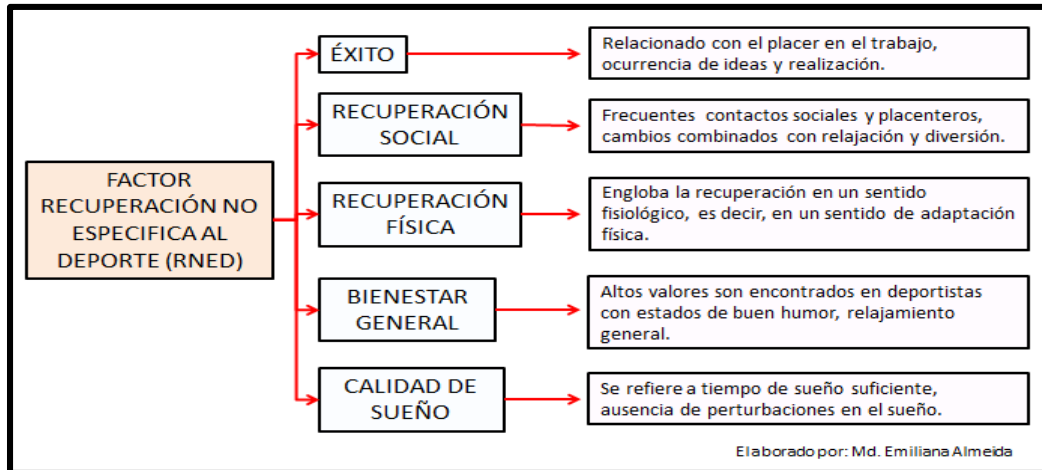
FACTOR RECUPERACIÓN NO ESPECIFICA AL DEPORTE (RNED)

ÉXITO

Relacionado con el placer en el trabajo, ocurrencia de ideas y realización.

RECUPERACIÓN SOCIAL

Frecuentes contactos sociales y placenteros, cambios combinados con relajación y diversión.

RECUPERACIÓN FÍSICA

Engloba la recuperación en un sentido fisiológico, es decir, en un sentido de adaptación física.

BIENESTAR GENERAL

Altos valores son encontrados en deportistas con estados de buen humor, relajamiento general.

CALIDAD DE SUEÑO

Se refiere a tiempo de sueño suficiente, ausencia de perturbaciones en el sueño.

Elaborado por: Md. Emiliana Almeida